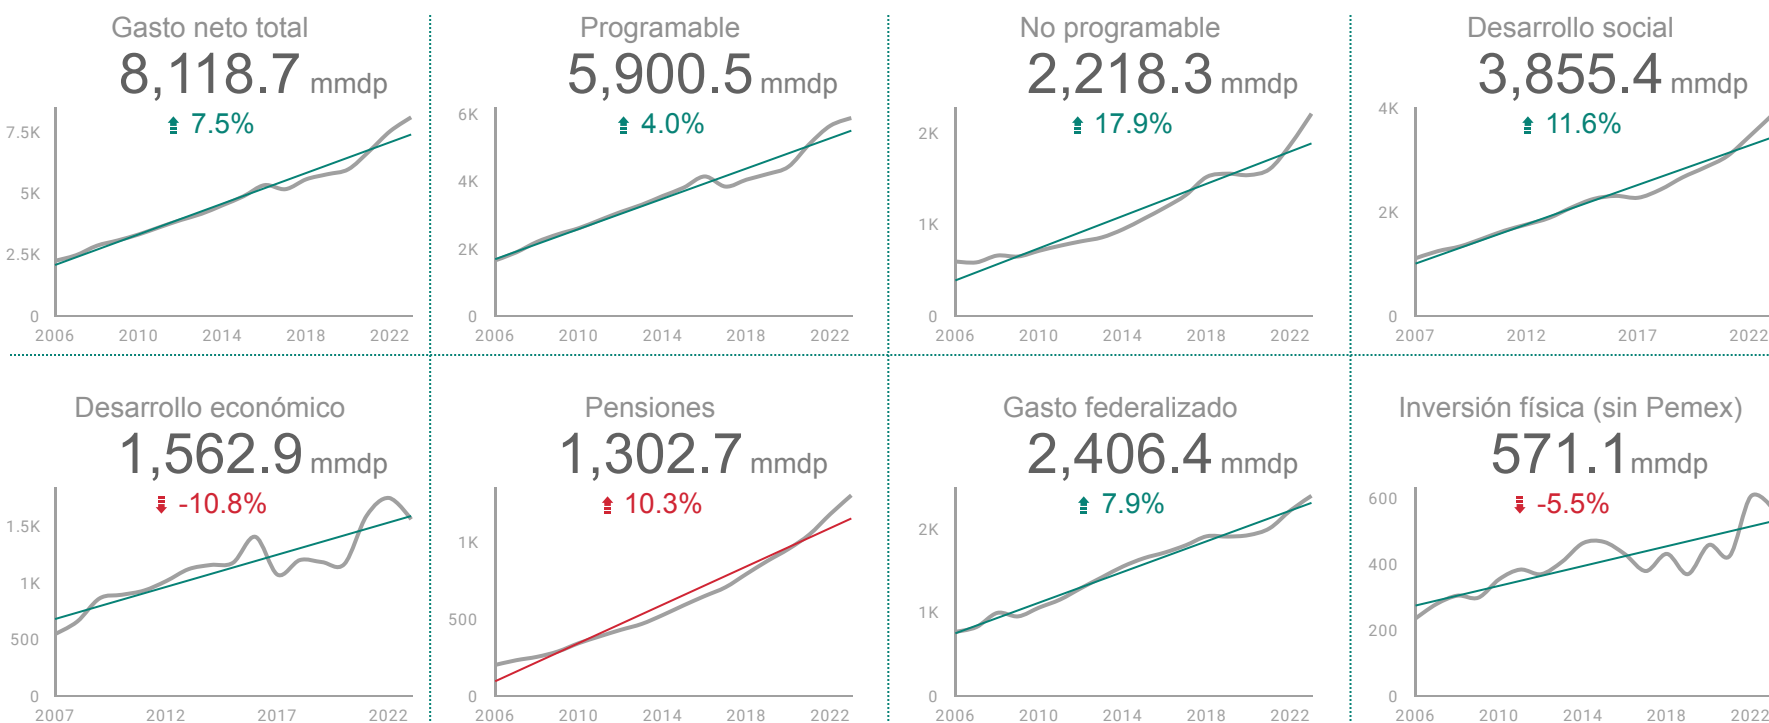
Gasto neto total
8,118.7 mmdp
7.5%
7.5K
5K
2.5K
0
2006 2010 2014 2018 2022

Programable
5,900.5 mmdp
4.0%
6K
4K
2K
0
2006 2010 2014 2018 2022

No programable
2,218.3 mmdp
17.9%
2K
1K
0
2006 2010 2014 2018 2022

Desarrollo social
3,855.4 mmdp
11.6%
4K
2K
0
2007 2012 2017 2022

Desarrollo económico
1,562.9 mmdp
-10.8%
1.5K
1K
500
0
2007 2012 2017 2022

Pensiones
1,302.7 mmdp
10.3%
1K
500
0
2006 2010 2014 2018 2022

Gasto federalizado
2,406.4 mmdp
7.9%
2K
1K
0
2006 2010 2014 2018 2022

Inversión física (sin Pemex)
571.1 mmdp
-5.5%
600
400
200
0
2006 2010 2014 2018 2022